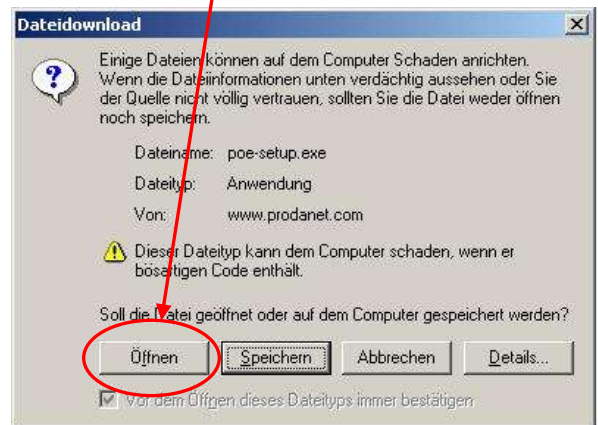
Dateidownload

Einige Dateien können auf dem Computer Schaden anrichten. Wenn die Dateiinformationen unten verdächtig aussehen oder Sie der Quelle nicht völlig vertrauen, sollten Sie die Datei weder öffnen noch speichern.

Dateiname: poe-setup.exe

Dateityp: Anwendung

Von: www.prodanet.com

Dieser Dateityp kann dem Computer schaden, wenn er bösartigen Code enthält.

Soll die Datei geöffnet oder auf dem Computer gespeichert werden?

Öffnen Speichern Abbrechen Details...

Vor dem Öffnen dieses Dateityps immer bestätigen